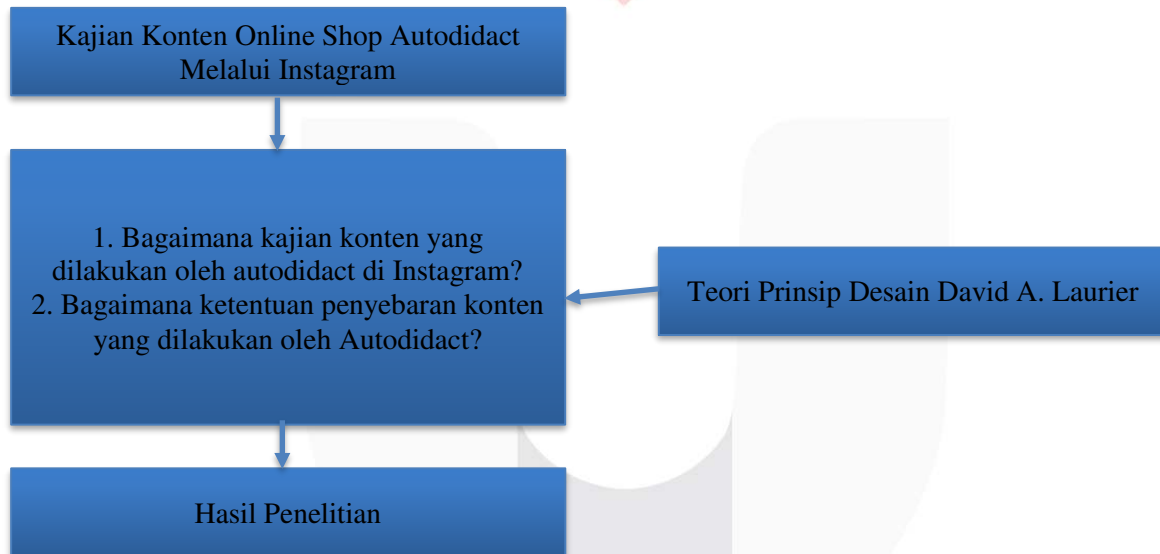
Kajian Konten Online Shop Autodidact Melalui Instagram

1. Bagaimana kajian konten yang dilakukan oleh autodidact di Instagram?
2. Bagaimana ketentuan penyebaran konten yang dilakukan oleh Autodidact?

Teori Prinsip Desain David A. Laurier

Hasil Penelitian